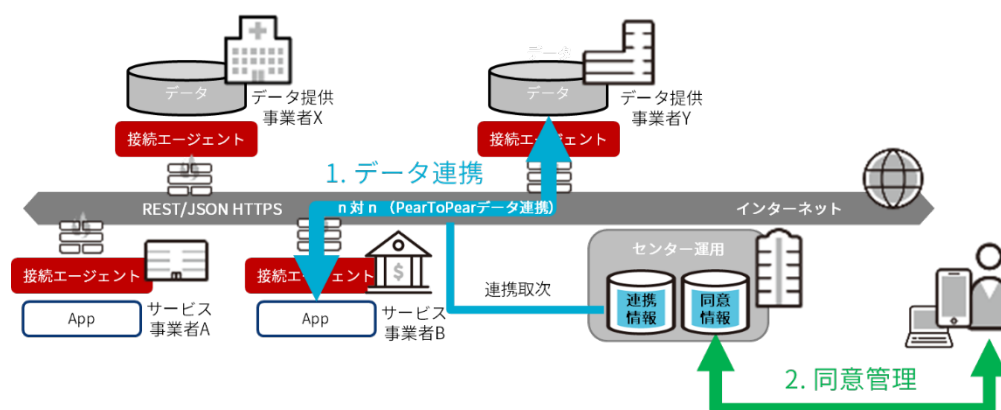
データ

データ提供
事業者X

接続エージェント

データ

データ提供
事業者Y

接続エージェント

1. データ連携

REST/JSON HTTPS

n 対 n (PearToPearデータ連携)

インターネット

接続エージェント

App

サービス
事業者A

接続エージェント

App

サービス
事業者B

連携取次

センター運用

連携
情報

同意
情報

2. 同意管理